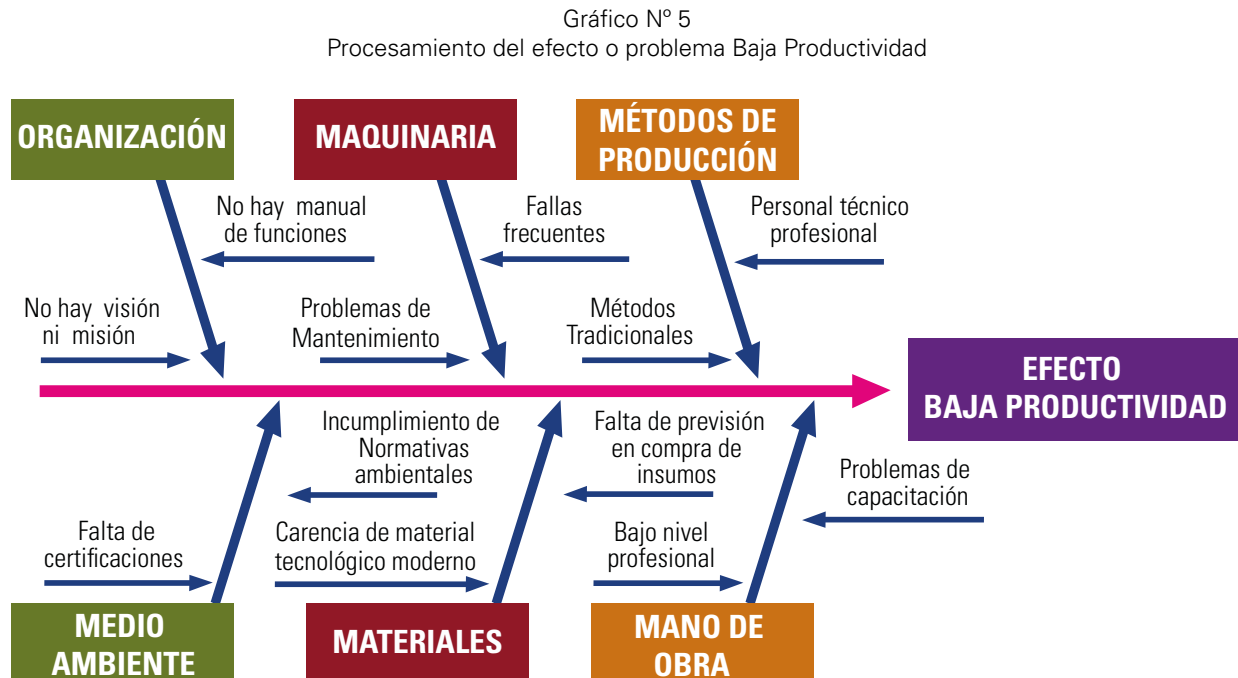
Gráfico Nº 5
Procesamiento del efecto o problema Baja Productividad

ORGANIZACIÓN

MAQUINARIA

MÉTODOS DE PRODUCCIÓN

No hay manual de funciones

Fallas frecuentes

Personal técnico profesional

No hay visión ni misión

Problemas de Mantenimiento

Métodos Tradicionales

EFECTO BAJA PRODUCTIVIDAD

Incumplimiento de Normativas ambientales

Falta de previsión en compra de insumos

Problemas de capacitación

Falta de certificaciones

Carencia de material tecnológico moderno

Bajo nivel profesional

MEDIO AMBIENTE

MATERIALES

MANO DE OBRA